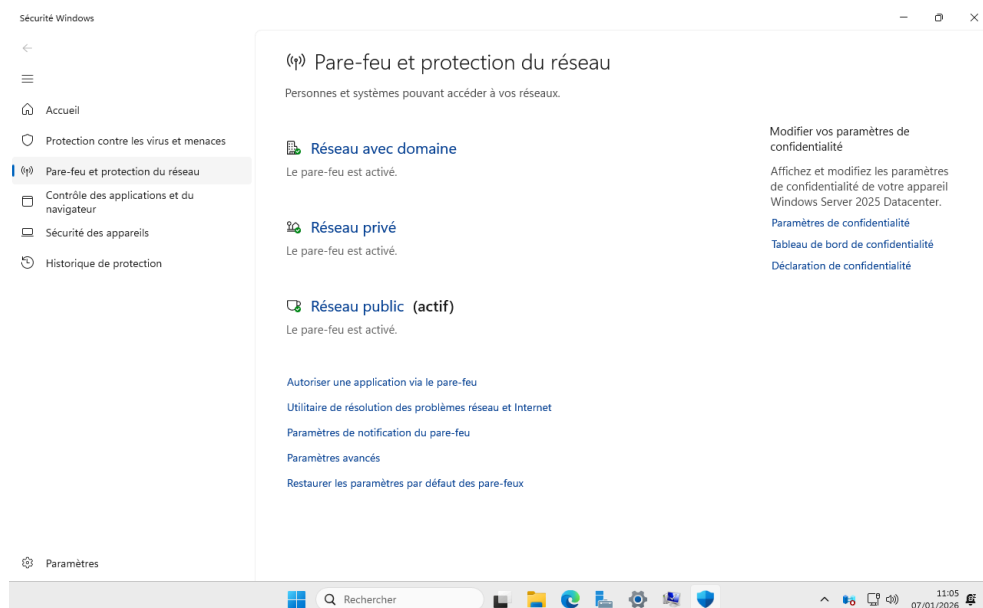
Sécurité Windows

Accueil

Protection contre les virus et menaces

Pare-feu et protection du réseau

Contrôle des applications et du navigateur

Sécurité des appareils

Historique de protection

Paramètres

Pare-feu et protection du réseau

Personnes et systèmes pouvant accéder à vos réseaux.

Réseau avec domaine

Le pare-feu est activé.

Réseau privé

Le pare-feu est activé.

Réseau public (actif)

Le pare-feu est activé.

Autoriser une application via le pare-feu

Utilitaire de résolution des problèmes réseau et Internet

Paramètres de notification du pare-feu

Paramètres avancés

Restaurer les paramètres par défaut des pare-feux

Modifier vos paramètres de confidentialité

Affichez et modifiez les paramètres de confidentialité de votre appareil Windows Server 2025 Datacenter.

Paramètres de confidentialité

Tableau de bord de confidentialité

Déclaration de confidentialité

Rechercher

11:05
07/01/2026